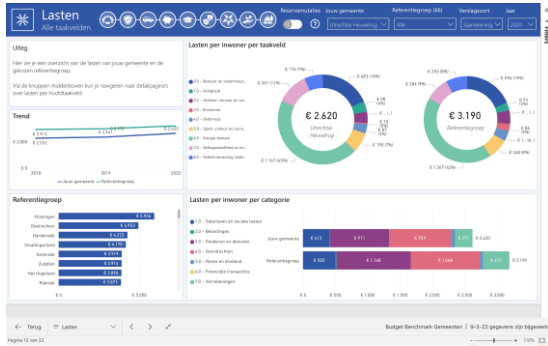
Lasten
Alle taakvelden

Reservesituaties
Jouw gemeente
Utrechtse Heuvelrug
Referentiegroep (88)
Alle
Verslagsoort
Sparsbegroting
Jaar
2020

Uitleg

Hier zie je een overzicht van de lasten van jouw gemeente en de gekozen referentiegroep.

Via de knoppen middenboven kun je navigeren naar detailpagina's over lasten per hoofdtaakveld.

Trend

€ 2.800
€ 2.910
€ 2.592
€ 2.741
€ 2.620
2018
2019
2020
Jouw gemeente
Referentiegroep

Lasten per inwoner per taakveld

0 - Bestuur en ondersteun...
1 - Veiligheid
2 - Verkeer, vervoer en wa...
3 - Economie
4 - Onderwijs
5 - Sport, cultuur en recre...
6 - Sociaal domein
7 - Volksgezondheid en mi...
8 - Volkshuisvesting, ruim...

€ 2.620
Utrechtse Heuvelrug

€ 3.190
Referentiegroep

Referentiegroep

Vlissingen € 5.936
Oosterhout € 4.952
Harderwijk € 4.275
Smallingerland € 4.179
Kerkrade € 3.688
Zutphen € 3.494
Den Hoogeland € 3.373
Rijswijk € 3.073
€ 0
€ 5.000

Lasten per inwoner per categorie

1.0 - Salarissen en sociale lasten
2.0 - Belastingen
3.0 - Goederen en diensten
4.0 - Overdrachten
5.0 - Rente en dividend
6.0 - Financiële transacties
7.0 - Verrekeningen

Jouw gemeente
€ 613
€ 911
€ 953
€ 2.620
Referentiegroep
€ 503
€ 1.148
€ 1.060
€ 3.190
€ 0
€ 500
€ 1.000
€ 1.500
€ 2.000
€ 2.500
€ 3.000
€ 3.500

Terug
Lasten
Budget Benchmark Gemeenten | 8-3-22 gegevens zijn bijgewerkt
Pagina 10 van 22
110%